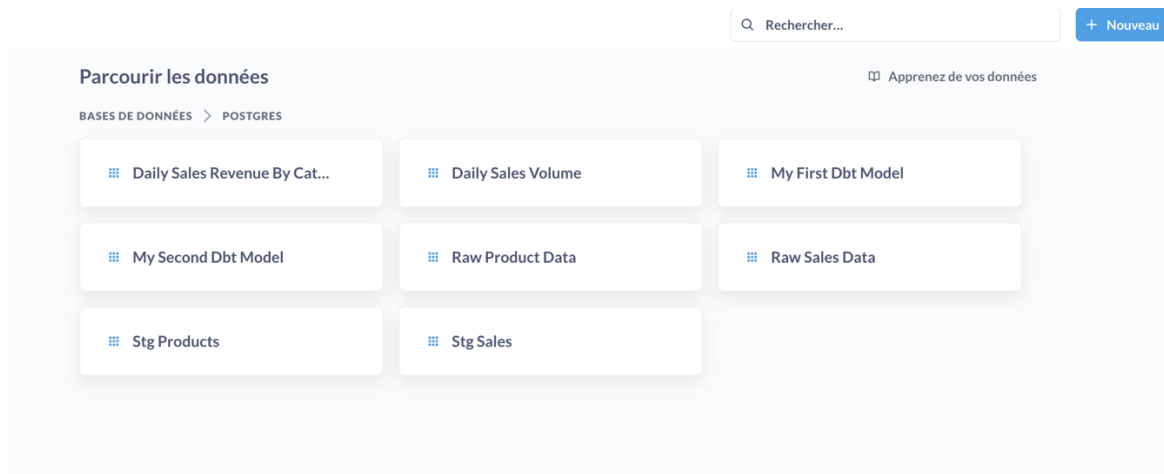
Rechercher...

+ Nouveau

Parcourir les données

Apprenez de vos données

BASES DE DONNÉES > POSTGRES

Daily Sales Revenue By Cat...

Daily Sales Volume

My First Dbt Model

My Second Dbt Model

Raw Product Data

Raw Sales Data

Stg Products

Stg Sales